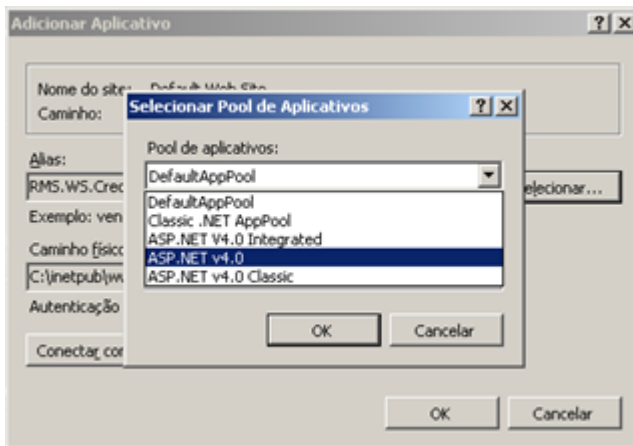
Adicionar Aplicativo

?| X

Nome do site: Default Web Site
Caminho:

Alias:
RMS.WS.Cre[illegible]

Exemplo: ven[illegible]

Caminho físico
C:\inetpub\ww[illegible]

Autenticação

Conectar cor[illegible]

elecionar...

Selecionar Pool de Aplicativos

?| X

Pool de aplicativos:

DefaultAppPool

DefaultAppPool
Classic .NET AppPool
ASP.NET V4.0 Integrated
ASP.NET v4.0
ASP.NET v4.0 Classic

OK

Cancelar

OK

Cancelar